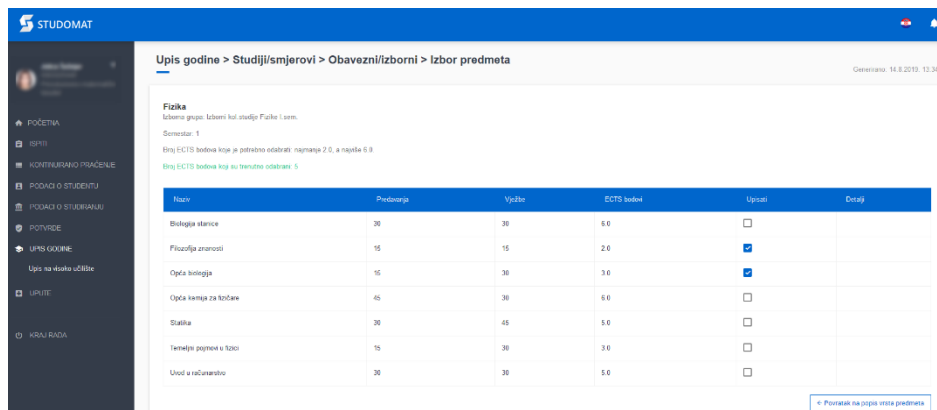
STUDOMAT

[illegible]

POČETNA
ISPITI
KONTINUIRANO PRAĆENJE
PODACI O STUDENTU
PODACI O STUDIRANJU
POTVRDE
UPIS GODINE
Upis na visoko učilište
UPUTE
KRAJ RADA

Upis godine > Studiji/smjerovi > Obavezni/izborni > Izbor predmeta

Generirano: 14.8.2019. 13:3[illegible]

Fizika
Izborna grupa: Izborni kol.studije Fizike I.sem.

Semestar: 1

Broj ECTS bodova koje je potrebno odabrati: najmanje 2.0, a najviše 6.0

Broj ECTS bodova koji su trenutno odabrani: 5

| Naziv | Predavanja | Vježbe | ECTS bodovi | Upisati | Detalji |
|---|---|---|---|---|---|
| Biologija stanice | 30 | 30 | 6.0 | ☐ | |
| Filozofija znanosti | 15 | 15 | 2.0 | ☑ | |
| Opća biologija | 15 | 30 | 3.0 | ☑ | |
| Opća kemija za fizičare | 45 | 30 | 6.0 | ☐ | |
| Statika | 30 | 45 | 5.0 | ☐ | |
| Temeljni pojmovi u fizici | 15 | 30 | 3.0 | ☐ | |
| Uvod u računarstvo | 30 | 30 | 5.0 | ☐ | |

← Povratak na popis vrsta predmeta